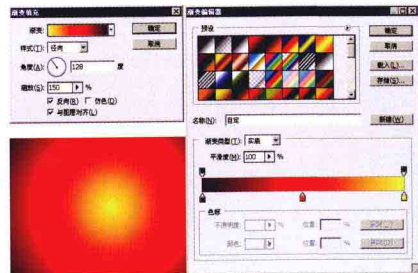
渐变填充

渐变:

确定

取消

样式(T): 径向

角度(A): 128 度

缩放(S): 150 %

反向(R) 仿色(D)

与图层对齐(L)

渐变编辑器

预设

确定

取消

载入(L)...

存储(S)...

名称(N): 自定

新建(W)

渐变类型(T): 实底

平滑度(M): 100 %

色标

不透明度: %

位置: %

删除(D)

颜色:

位置: %

删除(D)